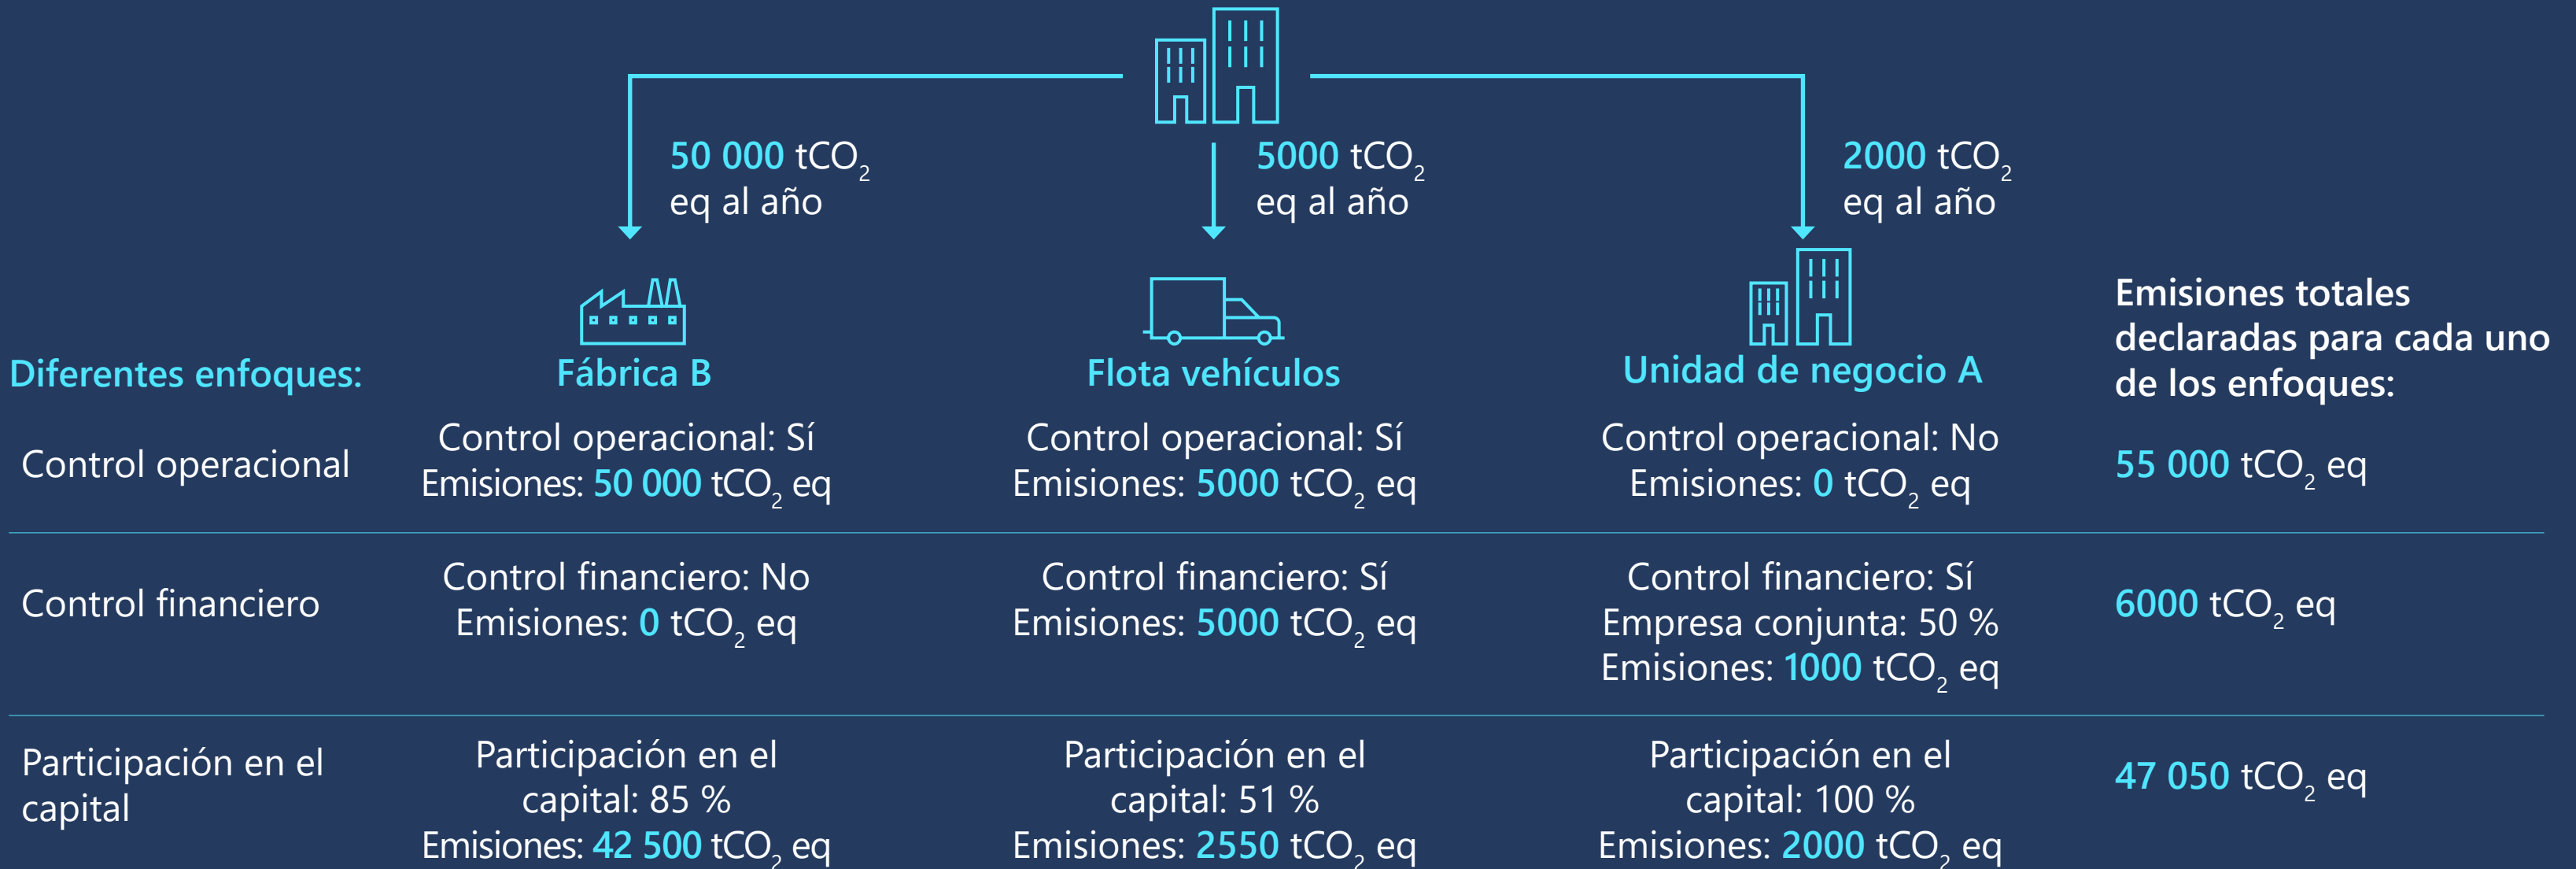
50 000 $tCO_2$ eq al año

5000 $tCO_2$ eq al año

2000 $tCO_2$ eq al año

| Diferentes enfoques: | Fábrica B | Flota vehículos | Unidad de negocio A | Emisiones totales declaradas para cada uno de los enfoques: |
|---|---|---|---|---|
| Control operacional | Control operacional: Sí Emisiones: 50 000 $tCO_2$ eq | Control operacional: Sí Emisiones: 5000 $tCO_2$ eq | Control operacional: No Emisiones: 0 $tCO_2$ eq | 55 000 $tCO_2$ eq |
| Control financiero | Control financiero: No Emisiones: 0 $tCO_2$ eq | Control financiero: Sí Emisiones: 5000 $tCO_2$ eq | Control financiero: Sí Empresa conjunta: 50 % Emisiones: 1000 $tCO_2$ eq | 6000 $tCO_2$ eq |
| Participación en el capital | Participación en el capital: 85 % Emisiones: 42 500 $tCO_2$ eq | Participación en el capital: 51 % Emisiones: 2550 $tCO_2$ eq | Participación en el capital: 100 % Emisiones: 2000 $tCO_2$ eq | 47 050 $tCO_2$ eq |